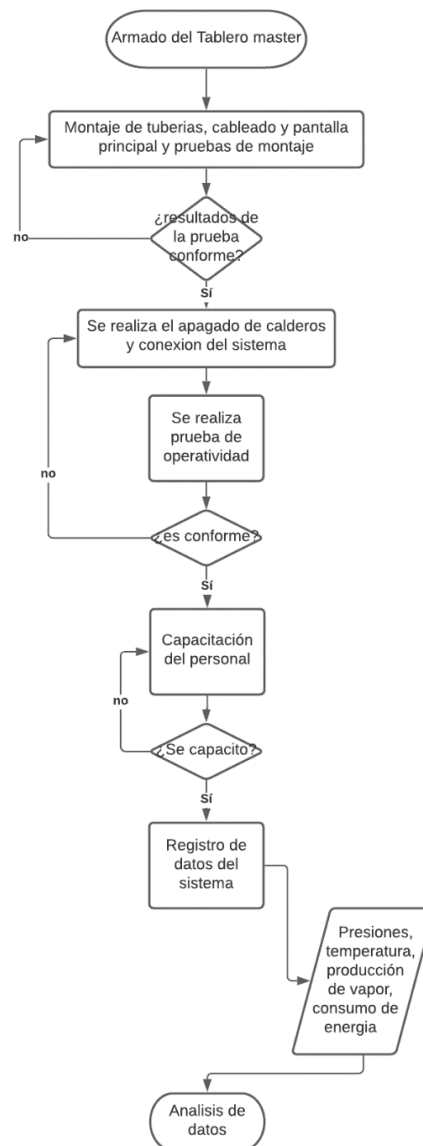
Armado del Tablero master

Montaje de tuberias, cableado y pantalla principal y pruebas de montaje

¿resultados de la prueba conforme?

no

Sí

Se realiza el apagado de calderos y conexion del sistema

Se realiza prueba de operatividad

no

¿es conforme?

Sí

Capacitación del personal

no

¿Se capacito?

Sí

Registro de datos del sistema

Presiones, temperatura, producción de vapor, consumo de energia

Analisis de datos